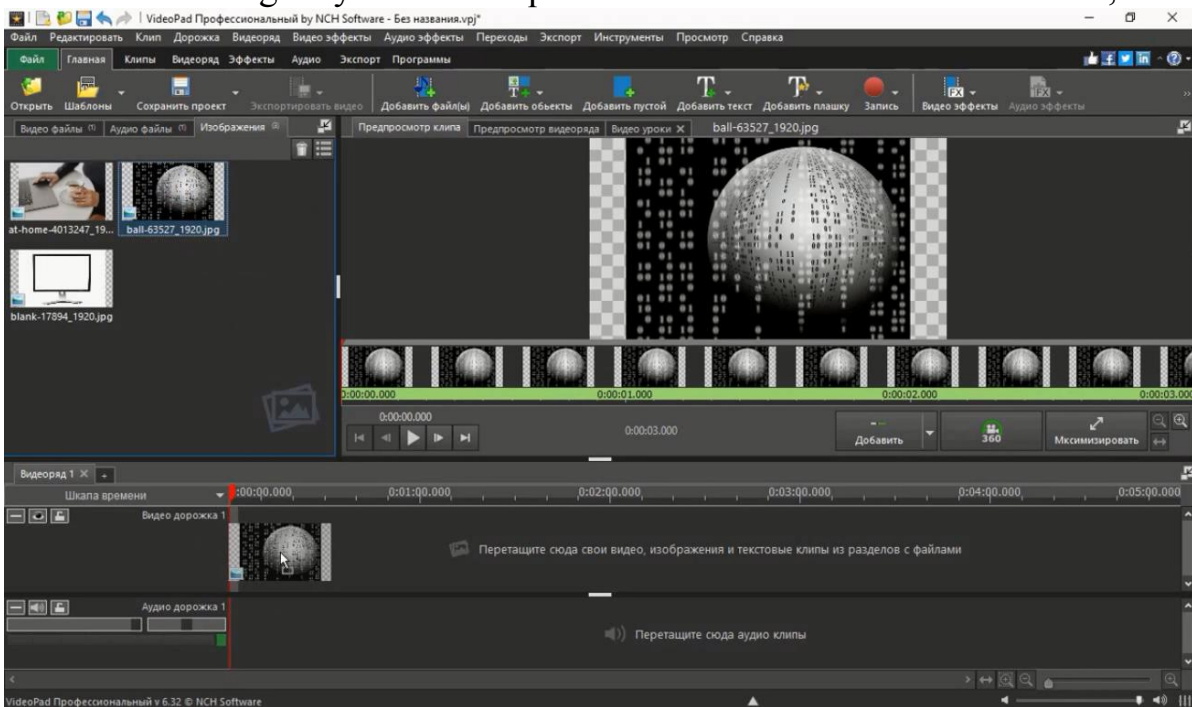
VideoPad Профессиональный by NCH Software - Без названия.vpj*

Файл Редактировать Клип Дорожка Видеоряд Видео эффекты Аудио эффекты Переходы Экспорт Инструменты Просмотр Справка

Файл Главная Клипы Видеоряд Эффекты Аудио Экспорт Программы

Открыть Шаблоны Сохранить проект Экспортировать видео Добавить файл(ы) Добавить обьекты Добавить пустой Добавить текст Добавить плашку Запись Видео эффекты Аудио эффекты

Видео файлы (1) Аудио файлы (1) Изображения (3)

at-home-4013247_19... ball-63527_1920.jpg

blank-17894_1920.jpg

Предпросмотр клипа Предпросмотр видеоряда Видео уроки ball-63527_1920.jpg

0:00:00.000 0:00:01.000 0:00:02.000 0:00:03.000

0:00:00.000

0:00:03.000

Добавить 360 Мксимизировать

Видеоряд 1

Шкала времени 0:00:00.000 0:01:00.000 0:02:00.000 0:03:00.000 0:04:00.000 0:05:00.000

Видео дорожка 1

Перетащите сюда свои видео, изображения и текстовые клипы из разделов с файлами

Аудио дорожка 1

Перетащите сюда аудио клипы

VideoPad Профессиональный v 6.32 © NCH Software